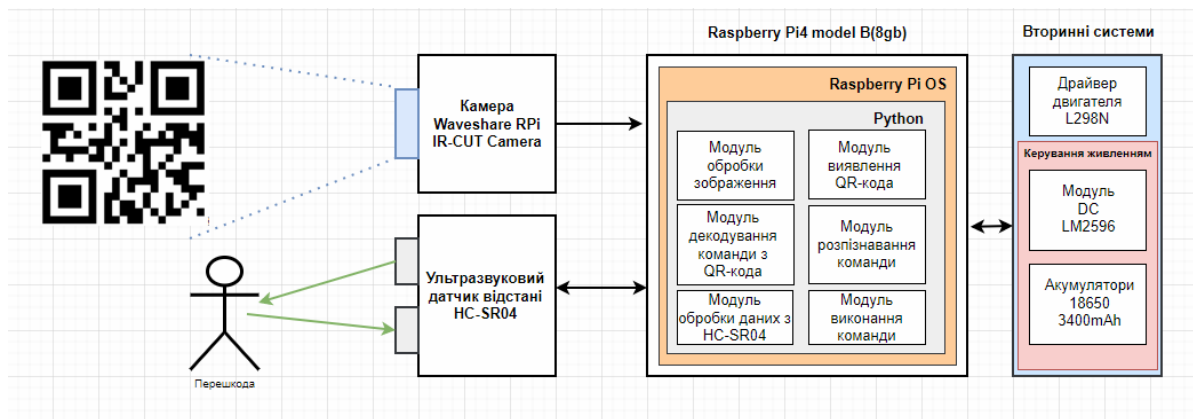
Raspberry Pi4 model B(8gb)

Вторинні системи

Камера Waveshare RPi IR-CUT Camera

Raspberry Pi OS

Python

Модуль обробки зображення

Модуль виявлення QR-кода

Модуль декодування команди з QR-кода

Модуль розпізнавання команди

Модуль обробки даних з HC-SR04

Модуль виконання команди

Ультразвуковий датчик відстані HC-SR04

Перешкода

Драйвер двигателя L298N

Керування живленням

Модуль DC LM2596

Акумулятори 18650 3400mAh